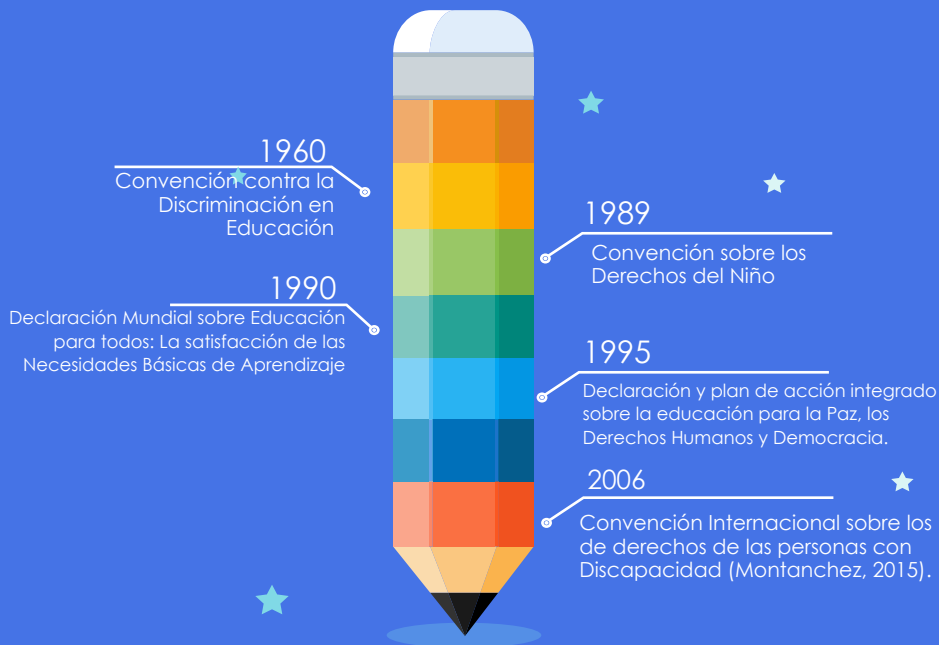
1960
Convención contra la Discriminación en Educación

1989
Convención sobre los Derechos del Niño

1990
Declaración Mundial sobre Educación para todos: La satisfacción de las Necesidades Básicas de Aprendizaje

1995
Declaración y plan de acción integrado sobre la educación para la Paz, los Derechos Humanos y Democracia.

2006
Convención Internacional sobre los de derechos de las personas con Discapacidad (Montanchez, 2015).